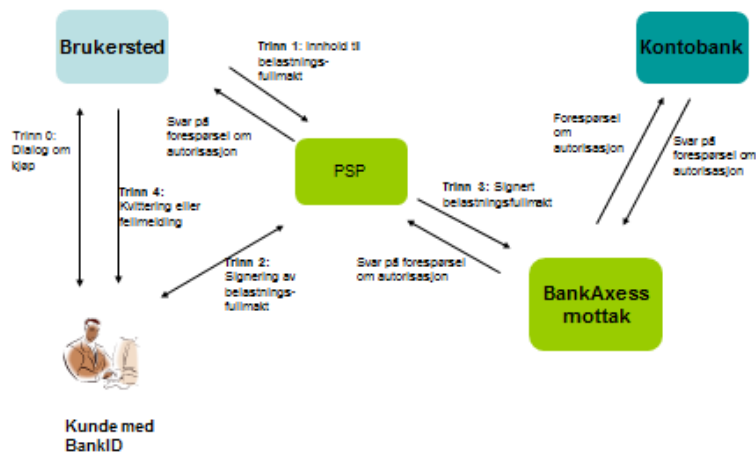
Brukersted

Kontobank

Trinn 1: Innhold til belastningsfullmakt

Svar på forespørsel om autorisasjon

Trinn 0: Dialog om kjøp

Trinn 4: Kvittering eller feilmelding

PSP

Forespørsel om autorisasjon

Svar på forespørsel om autorisasjon

Trinn 3: Signert belastningsfullmakt

Trinn 2: Signering av belastningsfullmakt

Svar på forespørsel om autorisasjon

BankAxess mottak

Kunde med BankID